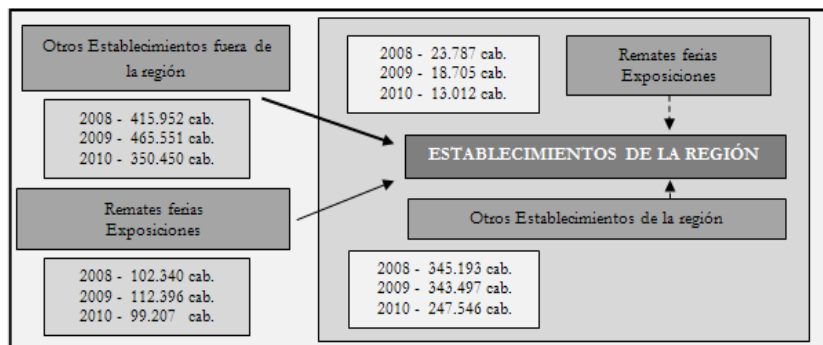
Otros Establecimientos fuera de la región

2008 - 415.952 cab.
2009 - 465.551 cab.
2010 - 350.450 cab.

Remates ferias Exposiciones

2008 - 102.340 cab.
2009 - 112.396 cab.
2010 - 99.207 cab.

2008 - 23.787 cab.
2009 - 18.705 cab.
2010 - 13.012 cab.

Remates ferias Exposiciones

ESTABLECIMIENTOS DE LA REGIÓN

Otros Establecimientos de la región

2008 - 345.193 cab.
2009 - 343.497 cab.
2010 - 247.546 cab.